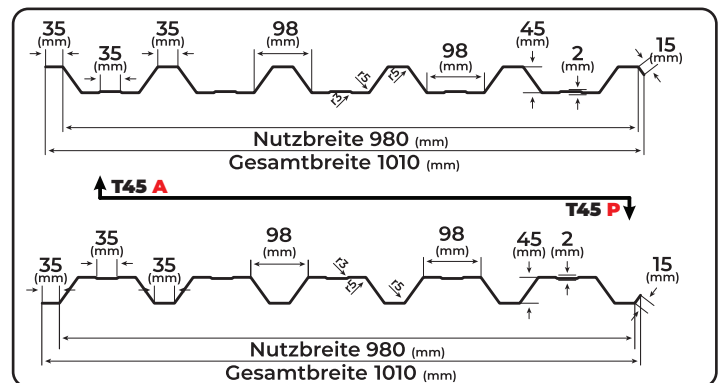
35 (mm)
35 (mm)
35 (mm)
98 (mm)
98 (mm)
45 (mm)
2 (mm)
15 (mm)
5
5
3
Nutzbreite 980 (mm)
Gesamtbreite 1010 (mm)

T45 A
T45 P

35 (mm)
35 (mm)
35 (mm)
98 (mm)
98 (mm)
45 (mm)
2 (mm)
15 (mm)
3
5
5
Nutzbreite 980 (mm)
Gesamtbreite 1010 (mm)